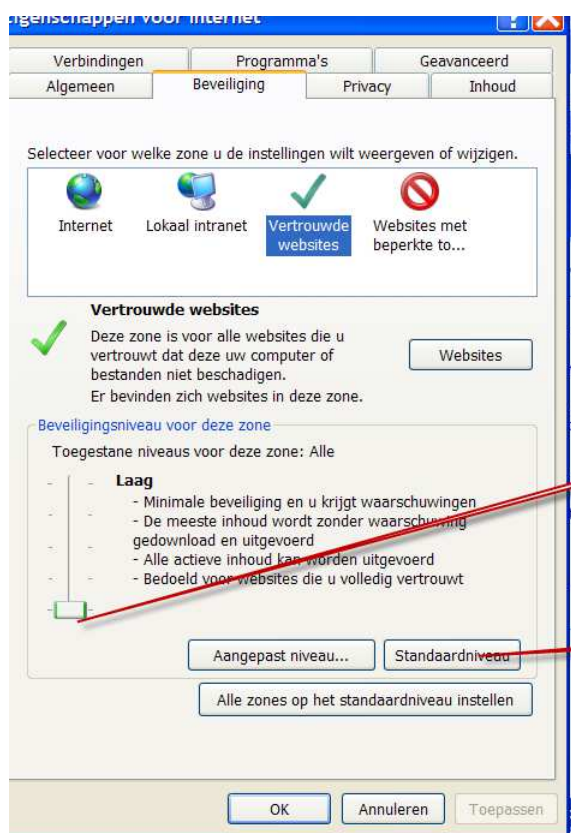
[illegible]genschappen voor internet

Verbindingen | Programma's | Geavanceerd
Algemeen | Beveiliging | Privacy | Inhoud

Selecteer voor welke zone u de instellingen wilt weergeven of wijzigen.

Internet
Lokaal intranet
Vertrouwde websites
Websites met beperkte to...

Vertrouwde websites
Deze zone is voor alle websites die u vertrouwt dat deze uw computer of bestanden niet beschadigen.
Er bevinden zich websites in deze zone.

Websites

Beveiligingsniveau voor deze zone
Toegestane niveaus voor deze zone: Alle

Laag
- Minimale beveiliging en u krijgt waarschuwingen
- De meeste inhoud wordt zonder waarschuwing gedownload en uitgevoerd
- Alle actieve inhoud kan worden uitgevoerd
- Bedoeld voor websites die u volledig vertrouwt

Aangepast niveau...
Standaardniveau

Alle zones op het standaardniveau instellen

OK
Annuleren
Toepassen